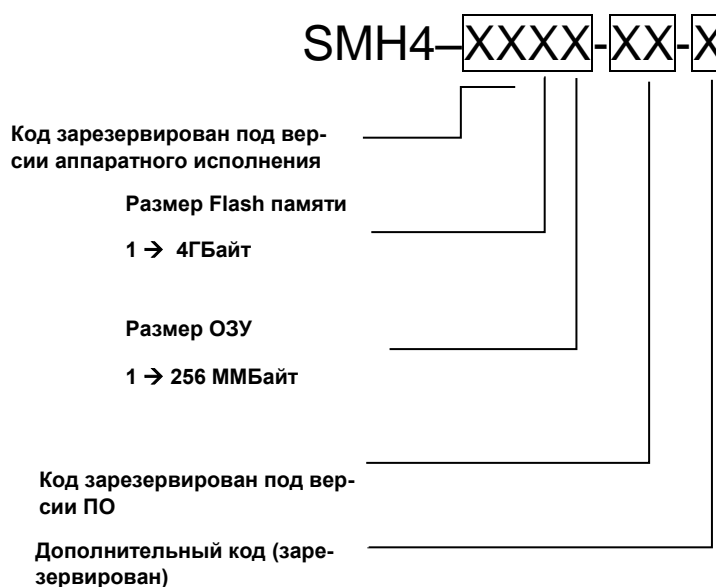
SMH4–XXXX-XX-X

Код зарезервирован под версии аппаратного исполнения

Размер Flash памяти

1 → 4ГБайт

Размер ОЗУ

1 → 256 ММБайт

Код зарезервирован под версии ПО

Дополнительный код (зарезервирован)